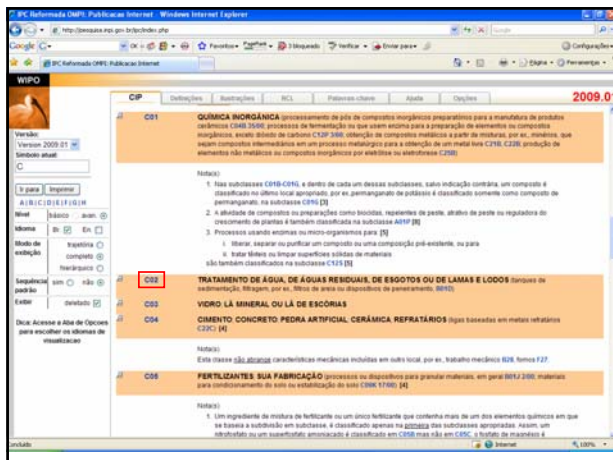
IPC Reformada OMPI: Publicacao Internet - Windows Internet Explorer

http://pesquisa.inpi.gov.br/ipc/index.php

Google G-

Ir | Favoritos | PageRank | 3 bloqueado | Verificar | Enviar para | Configurações

IPC Reformada OMPI: Publicacao Internet

Página | Ferramentas

WIPO

CIP | Definições | Ilustrações | RCL | Palavras chave | Ajuda | Opções

2009.01

Versão:
Version 2009.01
Símbolo atual:
C

Ir para | Imprimir

A | B | C | D | E | F | G | H

Nível: básico ○ avan. ◉
Idioma: Br ☑ En ☐
Modo de exibição: trajetória ○ completo ◉ hierárquico ○
Sequência padrão: sim ○ não ◉
Exibir: deletado ☐

Dica: Acesse a Aba de Opcoes para escolher os idiomas de visualizacao

C01 QUÍMICA INORGÂNICA (processamento de pós de compostos inorgânicos preparatórios para a manufatura de produtos cerâmicos C04B 35/00; processos de fermentação ou que usem enzima para a preparação de elementos ou compostos inorgânicos, exceto dióxido de carbono C12P 3/00; obtenção de compostos metálicos a partir de misturas, por ex., minérios, que sejam compostos intermediários em um processo metalúrgico para a obtenção de um metal livre C21B, C22B; produção de elementos não metálicos ou compostos inorgânicos por eletrólise ou eletroforese C25B)

Nota(s)
1. Nas subclasses C01B-C01G, e dentro de cada um dessas subclasses, salvo indicação contrária, um composto é classificado no último local apropriado, por ex.,permanganato de potássio é classificado somente como composto de permanganato, na subclasse C01G [3]
2. A atividade de compostos ou preparações como biocidas, repelentes de peste, atrativo de peste ou regulador do crescimento de plantas é também classificada na subclasse A01P [8]
3. Processos usando enzimas ou micro-organismos para: [5]
i. liberar, separar ou purificar um composto ou uma composição pré-existente, ou para
ii. tratar têxteis ou limpar superfícies sólidas de materiais
são também classificados na subclasse C12S [5]

C02 TRATAMENTO DE ÁGUA, DE ÁGUAS RESIDUAIS, DE ESGOTOS OU DE LAMAS E LODOS (tanques de sedimentação, filtragem, por ex., filtros de areia ou dispositivos de peneiramento, B01D)

C03 VIDRO; LÃ MINERAL OU LÃ DE ESCÓRIAS

C04 CIMENTO; CONCRETO; PEDRA ARTIFICIAL; CERÂMICA; REFRATÁRIOS (ligas baseadas em metais refratários C22C) [4]

Nota(s)
Esta classe não abrange características mecânicas incluídas em outro local, por ex., trabalho mecânico B28, fornos F27.

C05 FERTILIZANTES; SUA FABRICAÇÃO (processos ou dispositivos para granular materiais, em geral B01J 2/00; materiais para condicionamento do solo ou estabilização do solo C09K 17/00) [4]

Nota(s)
1. Um ingrediente de mistura de fertilizante ou um único fertilizante que contenha mais de um dos elementos químicos em que se baseia a subdivisão em subclasse, é classificado apenas na primeira das subclasses apropriadas. Assim, um nitrofosfato ou um superfosfato amoniacado é classificado em C05B mas não em C05C, o fosfato de magnésio é

Concluído | Internet | 100%